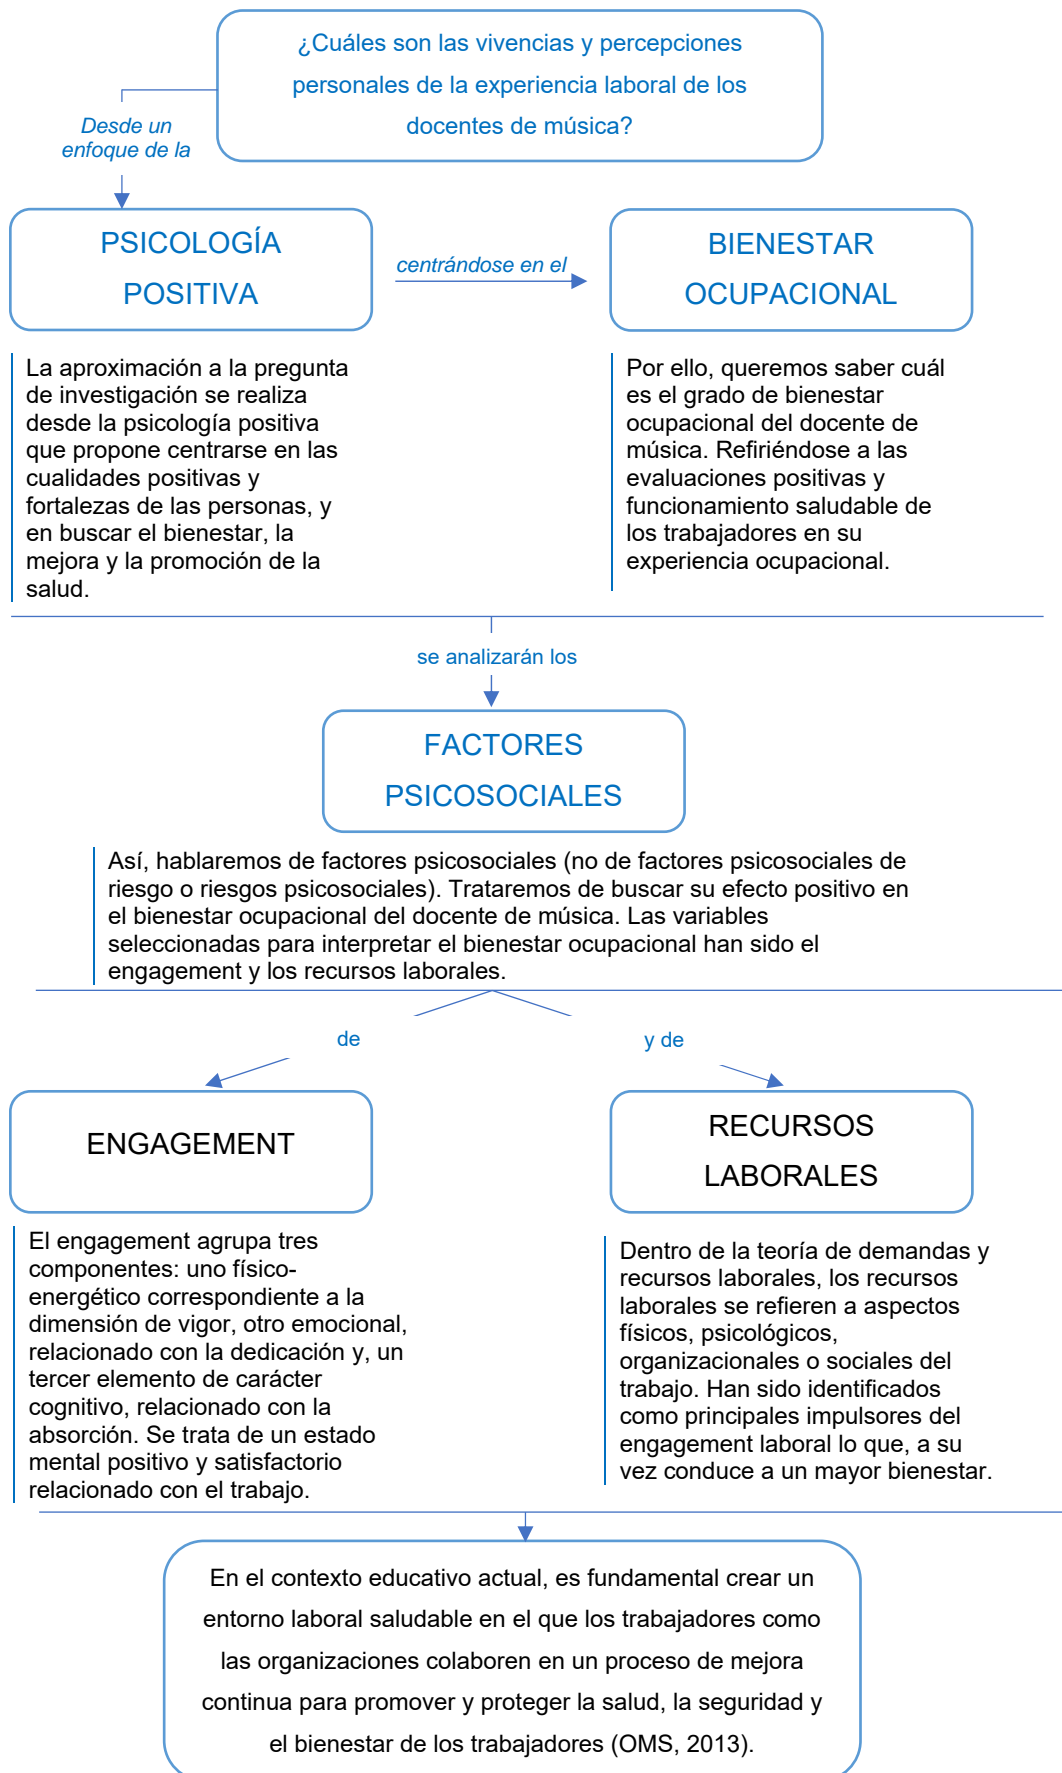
¿Cuáles son las vivencias y percepciones personales de la experiencia laboral de los docentes de música?

Desde un enfoque de la

PSICOLOGÍA POSITIVA

centrándose en el

BIENESTAR OCUPACIONAL

La aproximación a la pregunta de investigación se realiza desde la psicología positiva que propone centrarse en las cualidades positivas y fortalezas de las personas, y en buscar el bienestar, la mejora y la promoción de la salud.

Por ello, queremos saber cuál es el grado de bienestar ocupacional del docente de música. Refiriéndose a las evaluaciones positivas y funcionamiento saludable de los trabajadores en su experiencia ocupacional.

se analizarán los

FACTORES PSICOSOCIALES

Así, hablaremos de factores psicosociales (no de factores psicosociales de riesgo o riesgos psicosociales). Trataremos de buscar su efecto positivo en el bienestar ocupacional del docente de música. Las variables seleccionadas para interpretar el bienestar ocupacional han sido el engagement y los recursos laborales.

de

y de

ENGAGEMENT

RECURSOS LABORALES

El engagement agrupa tres componentes: uno físico-energético correspondiente a la dimensión de vigor, otro emocional, relacionado con la dedicación y, un tercer elemento de carácter cognitivo, relacionado con la absorción. Se trata de un estado mental positivo y satisfactorio relacionado con el trabajo.

Dentro de la teoría de demandas y recursos laborales, los recursos laborales se refieren a aspectos físicos, psicológicos, organizacionales o sociales del trabajo. Han sido identificados como principales impulsores del engagement laboral lo que, a su vez conduce a un mayor bienestar.

En el contexto educativo actual, es fundamental crear un entorno laboral saludable en el que los trabajadores como las organizaciones colaboren en un proceso de mejora continua para promover y proteger la salud, la seguridad y el bienestar de los trabajadores (OMS, 2013).